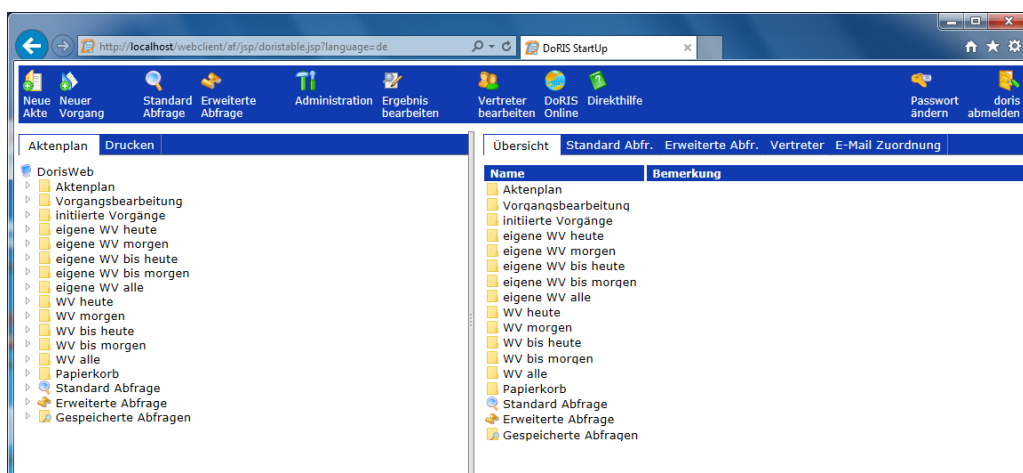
http://localhost/webclient/af/jsp/doristable.jsp?language=de

DoRIS StartUp

Neue Akte
Neuer Vorgang
Standard Abfrage
Erweiterte Abfrage
Administration
Ergebnis bearbeiten
Vertreter bearbeiten
DoRIS Online
Direkthilfe
Passwort ändern
doris abmelden

Aktenplan
Drucken

DorisWeb
Aktenplan
Vorgangsbearbeitung
initiierte Vorgänge
eigene WV heute
eigene WV morgen
eigene WV bis heute
eigene WV bis morgen
eigene WV alle
WV heute
WV morgen
WV bis heute
WV bis morgen
WV alle
Papierkorb
Standard Abfrage
Erweiterte Abfrage
Gespeicherte Abfragen

Übersicht
Standard Abfr.
Erweiterte Abfr.
Vertreter
E-Mail Zuordnung

| Name | Bemerkung |
|---|---|
| Aktenplan | |
| Vorgangsbearbeitung | |
| initiierte Vorgänge | |
| eigene WV heute | |
| eigene WV morgen | |
| eigene WV bis heute | |
| eigene WV bis morgen | |
| eigene WV alle | |
| WV heute | |
| WV morgen | |
| WV bis heute | |
| WV bis morgen | |
| WV alle | |
| Papierkorb | |
| Standard Abfrage | |
| Erweiterte Abfrage | |
| Gespeicherte Abfragen | |